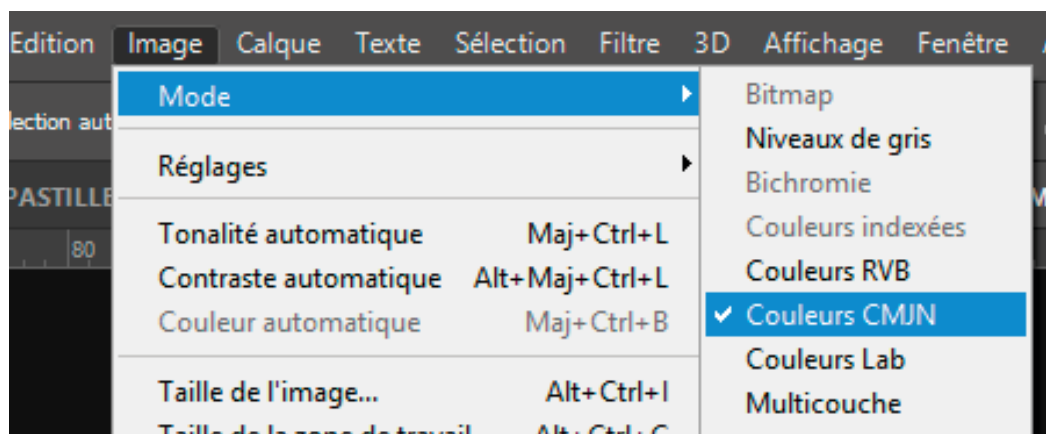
Edition Image Calque Texte Sélection Filtre 3D Affichage Fenêtre

lection aut

PASTILLE

80

Mode

Réglages

Tonalité automatique Maj+Ctrl+L
Contraste automatique Alt+Maj+Ctrl+L
Couleur automatique Maj+Ctrl+B

Taille de l'image... Alt+Ctrl+I
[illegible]

Bitmap
Niveaux de gris
Bichromie
Couleurs indexées
Couleurs RVB
✔ Couleurs CMJN
Couleurs Lab
Multicouche